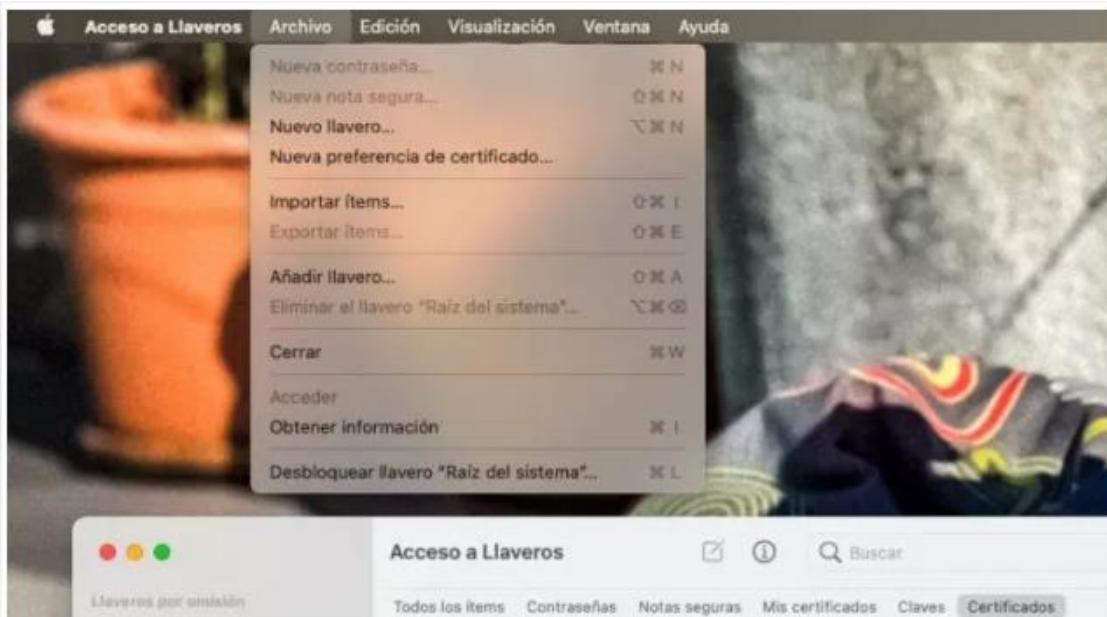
Acceso a Llaveros Archivo Edición Visualización Ventana Ayuda

Nueva contraseña... ⌘N
Nueva nota segura... ⇧⌘N
Nuevo llavero... ⌥⌘N
Nueva preferencia de certificado...

Importar ítems... ⇧⌘I
Exportar ítems... ⇧⌘E

Añadir llavero... ⇧⌘A
Eliminar el llavero "Raíz del sistema"... ⌥⌘⌫

Cerrar ⌘W

Acceder
Obtener información ⌘I

Desbloquear llavero "Raíz del sistema"... ⌘L

Acceso a Llaveros
Buscar
Llaveros por omisión
Todos los ítems Contraseñas Notas seguras Mis certificados Claves Certificados